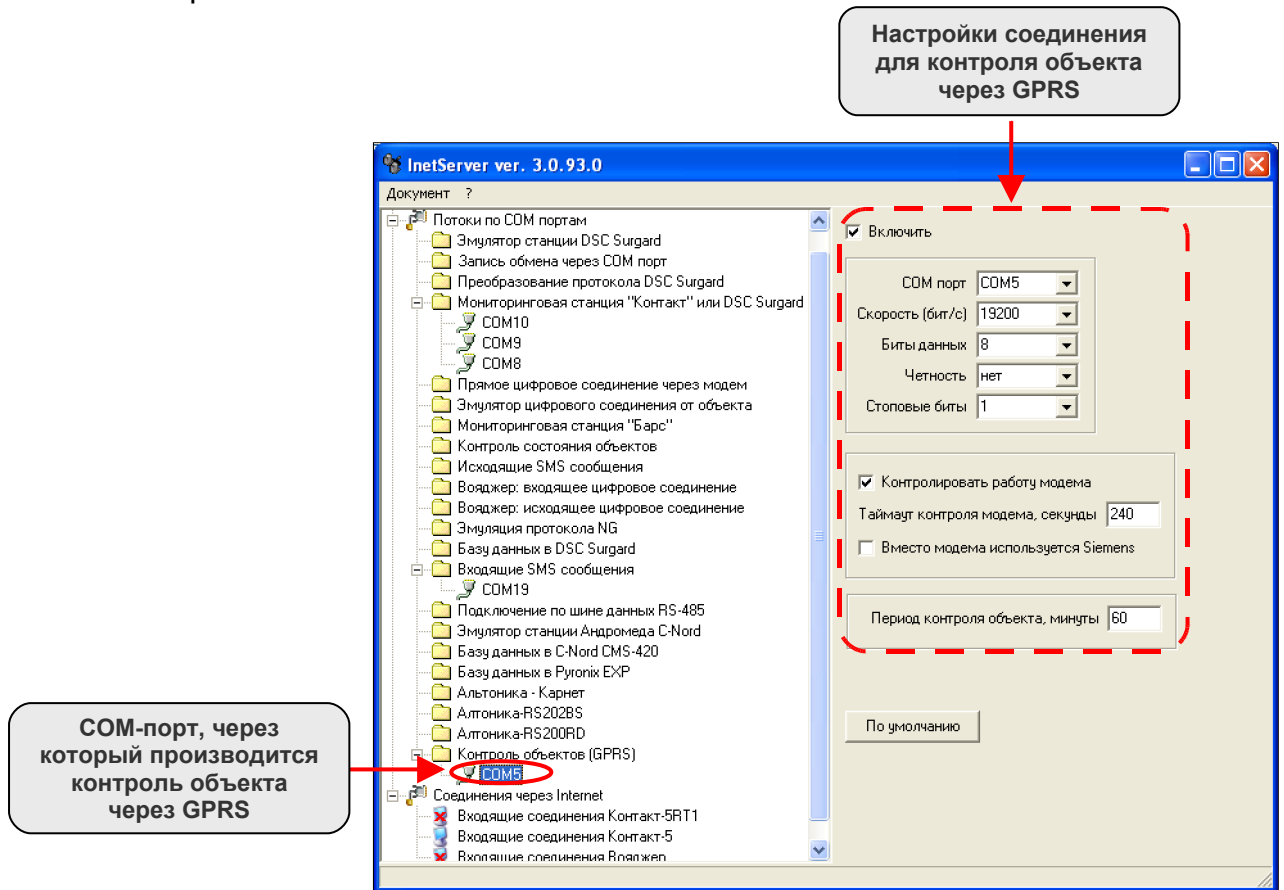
Настройки соединения для контроля объекта через GPRS

InetServer ver. 3.0.93.0

Документ ?

Потоки по COM портам
Эмулятор станции DSC Surgard
Запись обмена через COM порт
Преобразование протокола DSC Surgard
Мониторинговая станция "Контакт" или DSC Surgard
COM10
COM9
COM8
Прямое цифровое соединение через модем
Эмулятор цифрового соединения от объекта
Мониторинговая станция "Барс"
Контроль состояния объектов
Исходящие SMS сообщения
Вояджер: входящее цифровое соединение
Вояджер: исходящее цифровое соединение
Эмуляция протокола NG
Базу данных в DSC Surgard
Входящие SMS сообщения
COM19
Подключение по шине данных RS-485
Эмулятор станции Андромеда C-Nord
Базу данных в C-Nord CMS-420
Базу данных в Pyronix EXP
Альтоника - Карнет
Алтоника-RS202BS
Алтоника-RS200RD
Контроль объектов (GPRS)
COM5
Соединения через Internet
Входящие соединения Контакт-5RT1
Входящие соединения Контакт-5
Входящие соединения Вояджер

Включить

COM порт COM5
Скорость (бит/с) 19200
Биты данных 8
Четность нет
Стоповые биты 1

Контролировать работу модема
Таймаут контроля модема, секунды 240
Вместо модема используется Siemens

Период контроля объекта, минуты 60

По умолчанию

COM-порт, через который производится контроль объекта через GPRS